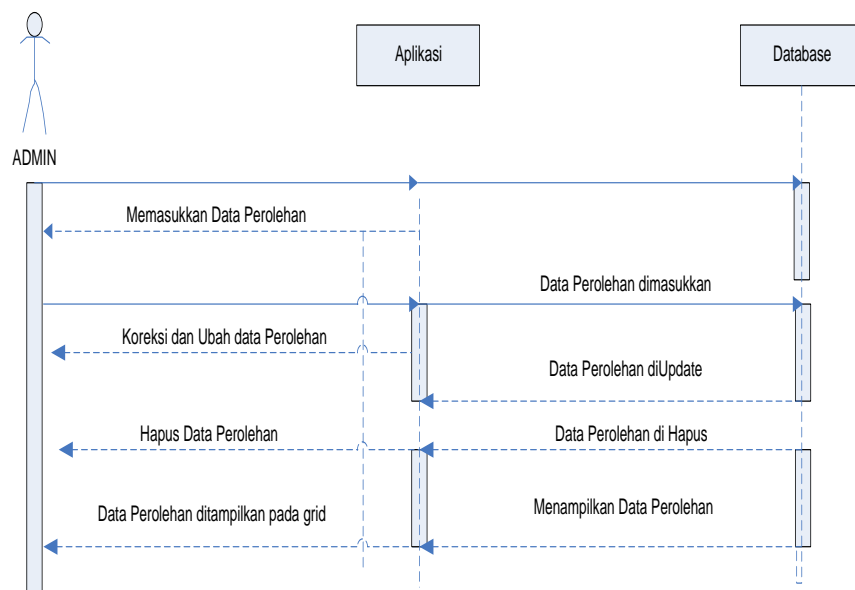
Aplikasi

Database

ADMIN

Memasukkan Data Perolehan

Data Perolehan dimasukkan

Koreksi dan Ubah data Perolehan

Data Perolehan diUpdate

Hapus Data Perolehan

Data Perolehan di Hapus

Data Perolehan ditampilkan pada grid

Menampilkan Data Perolehan